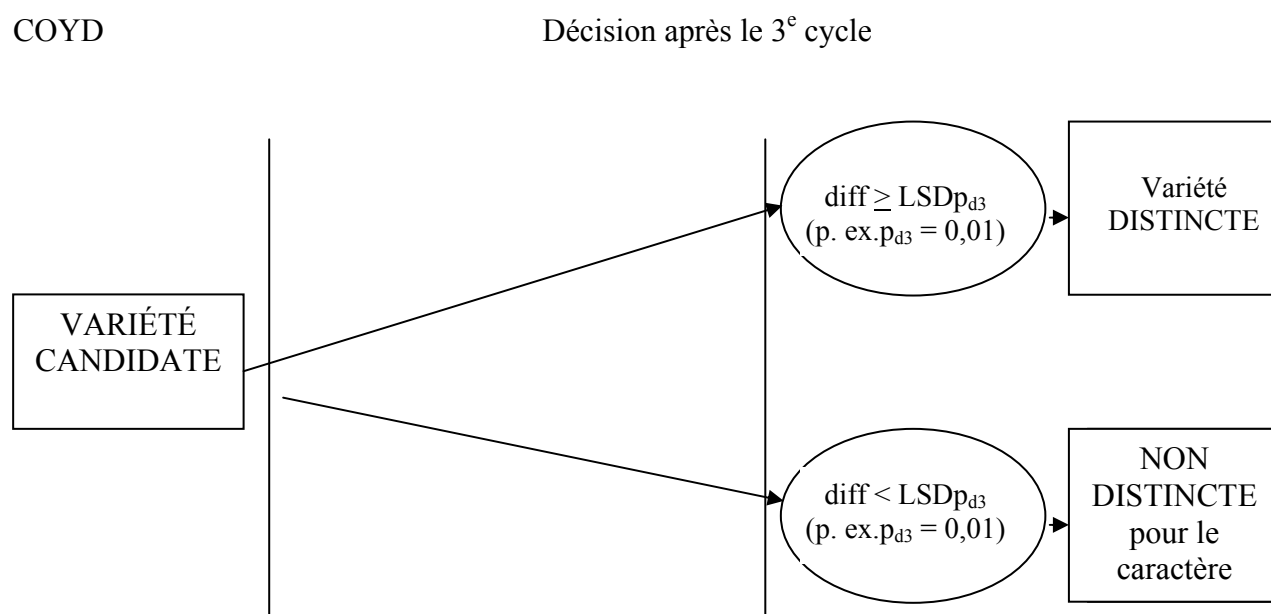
COYD

Décision après le 3$^{e}$ cycle

VARIÉTÉ CANDIDATE

diff $\geq$ LSDp$_{d3}$
(p. ex.p$_{d3}$ = 0,01)

Variété DISTINCTE

diff < LSDp$_{d3}$
(p. ex.p$_{d3}$ = 0,01)

NON DISTINCTE pour le caractère